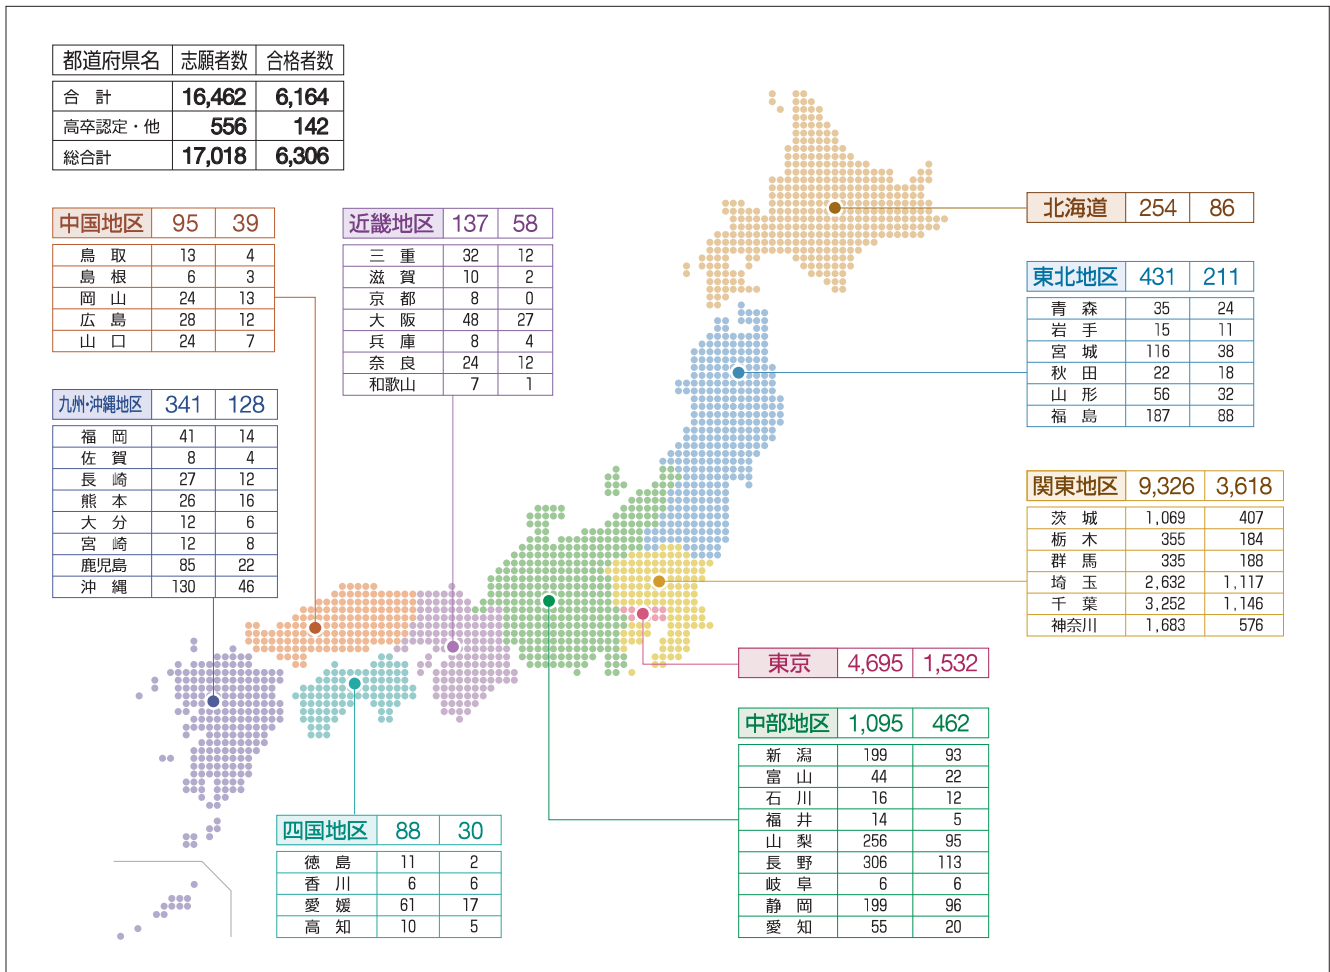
| 都道府県名 | 志願者数 | 合格者数 |
|---|---|---|
| 合　計 | 16,462 | 6,164 |
| 高卒認定・他 | 556 | 142 |
| 総合計 | 17,018 | 6,306 |

| 中国地区 | 95 | 39 |
|---|---|---|
| 鳥　取 | 13 | 4 |
| 島　根 | 6 | 3 |
| 岡　山 | 24 | 13 |
| 広　島 | 28 | 12 |
| 山　口 | 24 | 7 |

| 近畿地区 | 137 | 58 |
|---|---|---|
| 三　重 | 32 | 12 |
| 滋　賀 | 10 | 2 |
| 京　都 | 8 | 0 |
| 大　阪 | 48 | 27 |
| 兵　庫 | 8 | 4 |
| 奈　良 | 24 | 12 |
| 和歌山 | 7 | 1 |

| 九州・沖縄地区 | 341 | 128 |
|---|---|---|
| 福　岡 | 41 | 14 |
| 佐　賀 | 8 | 4 |
| 長　崎 | 27 | 12 |
| 熊　本 | 26 | 16 |
| 大　分 | 12 | 6 |
| 宮　崎 | 12 | 8 |
| 鹿児島 | 85 | 22 |
| 沖　縄 | 130 | 46 |

| 北海道 | 254 | 86 |
|---|---|---|

| 東北地区 | 431 | 211 |
|---|---|---|
| 青　森 | 35 | 24 |
| 岩　手 | 15 | 11 |
| 宮　城 | 116 | 38 |
| 秋　田 | 22 | 18 |
| 山　形 | 56 | 32 |
| 福　島 | 187 | 88 |

| 関東地区 | 9,326 | 3,618 |
|---|---|---|
| 茨　城 | 1,069 | 407 |
| 栃　木 | 355 | 184 |
| 群　馬 | 335 | 188 |
| 埼　玉 | 2,632 | 1,117 |
| 千　葉 | 3,252 | 1,146 |
| 神奈川 | 1,683 | 576 |

| 東京 | 4,695 | 1,532 |
|---|---|---|

| 中部地区 | 1,095 | 462 |
|---|---|---|
| 新　潟 | 199 | 93 |
| 富　山 | 44 | 22 |
| 石　川 | 16 | 12 |
| 福　井 | 14 | 5 |
| 山　梨 | 256 | 95 |
| 長　野 | 306 | 113 |
| 岐　阜 | 6 | 6 |
| 静　岡 | 199 | 96 |
| 愛　知 | 55 | 20 |

| 四国地区 | 88 | 30 |
|---|---|---|
| 徳　島 | 11 | 2 |
| 香　川 | 6 | 6 |
| 愛　媛 | 61 | 17 |
| 高　知 | 10 | 5 |